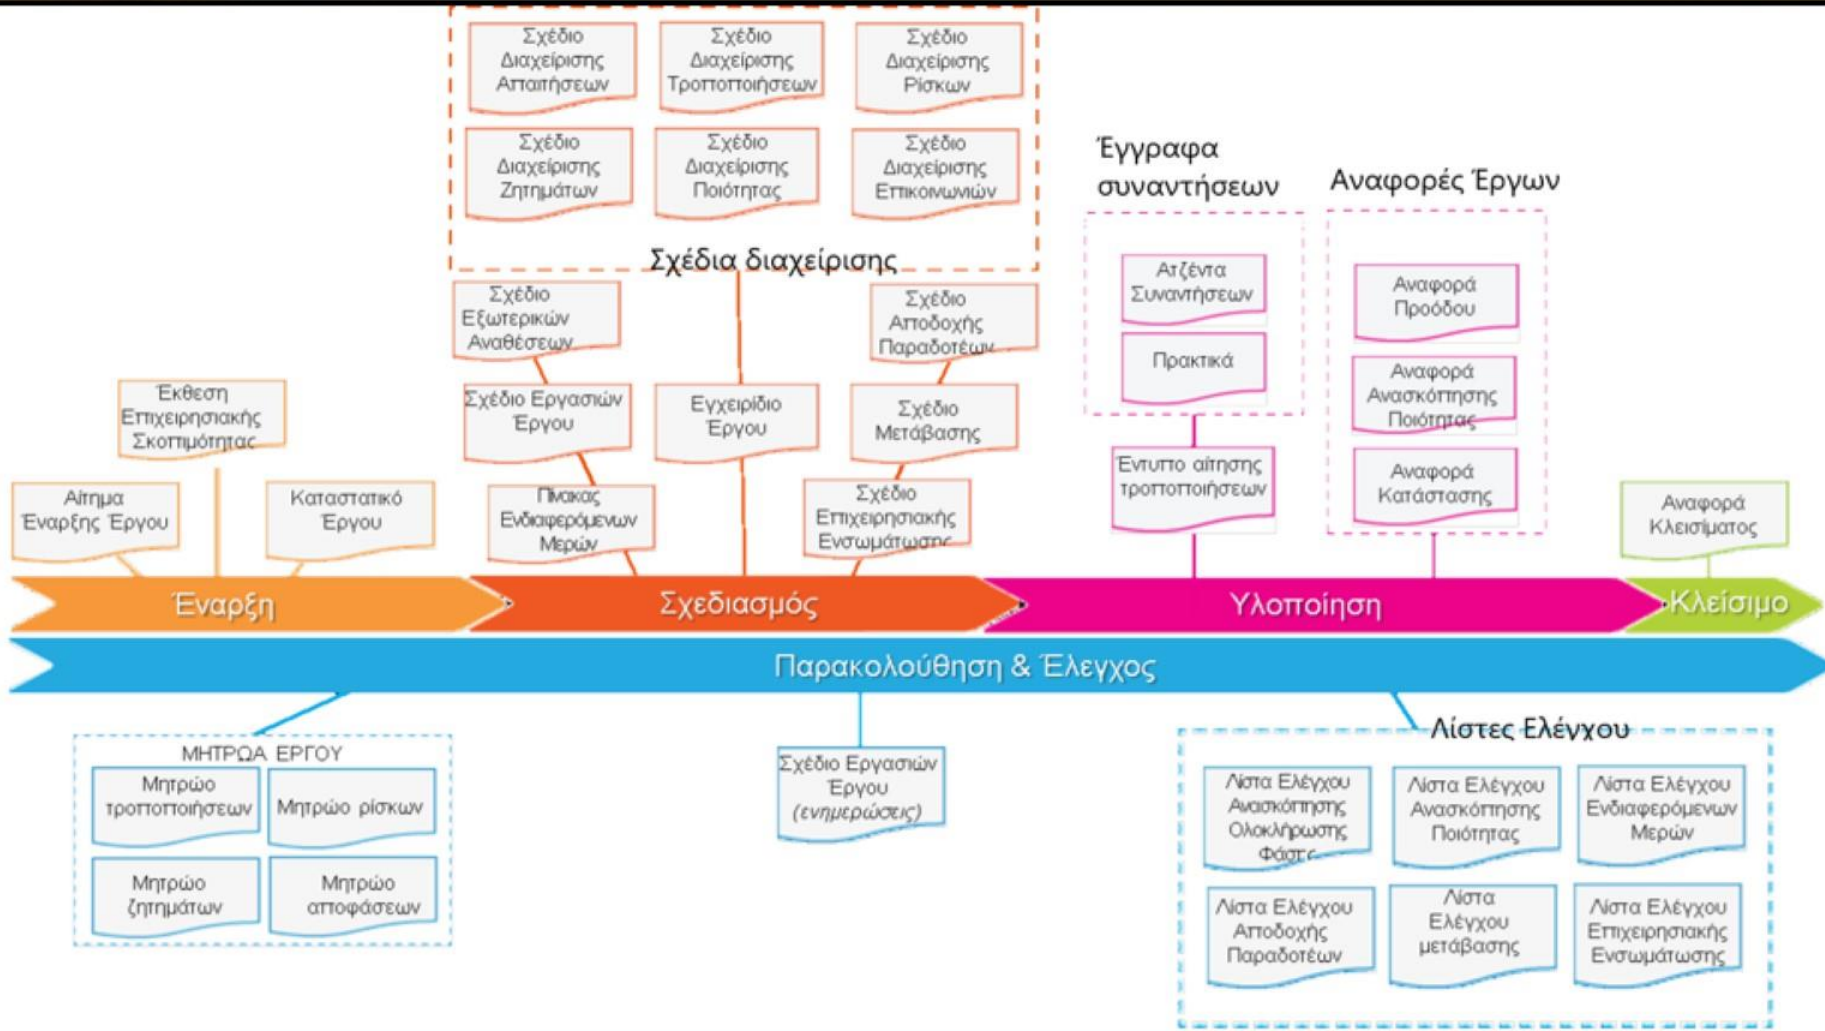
Σχέδιο Διαχείρισης Απαιτήσεων

Σχέδιο Διαχείρισης Τροποποιήσεων

Σχέδιο Διαχείρισης Ρίσκων

Σχέδιο Διαχείρισης Ζητημάτων

Σχέδιο Διαχείρισης Ποιότητας

Σχέδιο Διαχείρισης Επικοινωνιών

Σχέδια διαχείρισης

Έγγραφα συναντήσεων

Αναφορές Έργων

Ατζέντα Συναντήσεων

Πρακτικά

Αναφορά Προόδου

Αναφορά Ανασκόπησης Ποιότητας

Αναφορά Κατάστασης

Σχέδιο Εξωτερικών Αναθέσεων

Σχέδιο Αποδοχής Παραδοτέων

Έκθεση Επιχειρησιακής Σκοπιμότητας

Σχέδιο Εργασιών Έργου

Εγχειρίδιο Έργου

Σχέδιο Μετάβασης

Έντυπο αίτησης τροποποιήσεων

Αίτημα Έναρξης Έργου

Καταστατικό Έργου

Πίνακας Ενδιαφερόμενων Μερών

Σχέδιο Επιχειρησιακής Ενσωμάτωσης

Αναφορά Κλεισίματος

Έναρξη

Σχεδιασμός

Υλοποίηση

Κλείσιμο

Παρακολούθηση & Έλεγχος

ΜΗΤΡΩΑ ΕΡΓΟΥ

Μητρώο τροποποιήσεων

Μητρώο ρίσκων

Μητρώο ζητημάτων

Μητρώο αποφάσεων

Σχέδιο Εργασιών Έργου (ενημερώσεις)

Λίστες Ελέγχου

Λίστα Ελέγχου Ανασκόπησης Ολοκλήρωσης Φάσης

Λίστα Ελέγχου Ανασκόπησης Ποιότητας

Λίστα Ελέγχου Ενδιαφερόμενων Μερών

Λίστα Ελέγχου Αποδοχής Παραδοτέων

Λίστα Ελέγχου μετάβασης

Λίστα Ελέγχου Επιχειρησιακής Ενσωμάτωσης